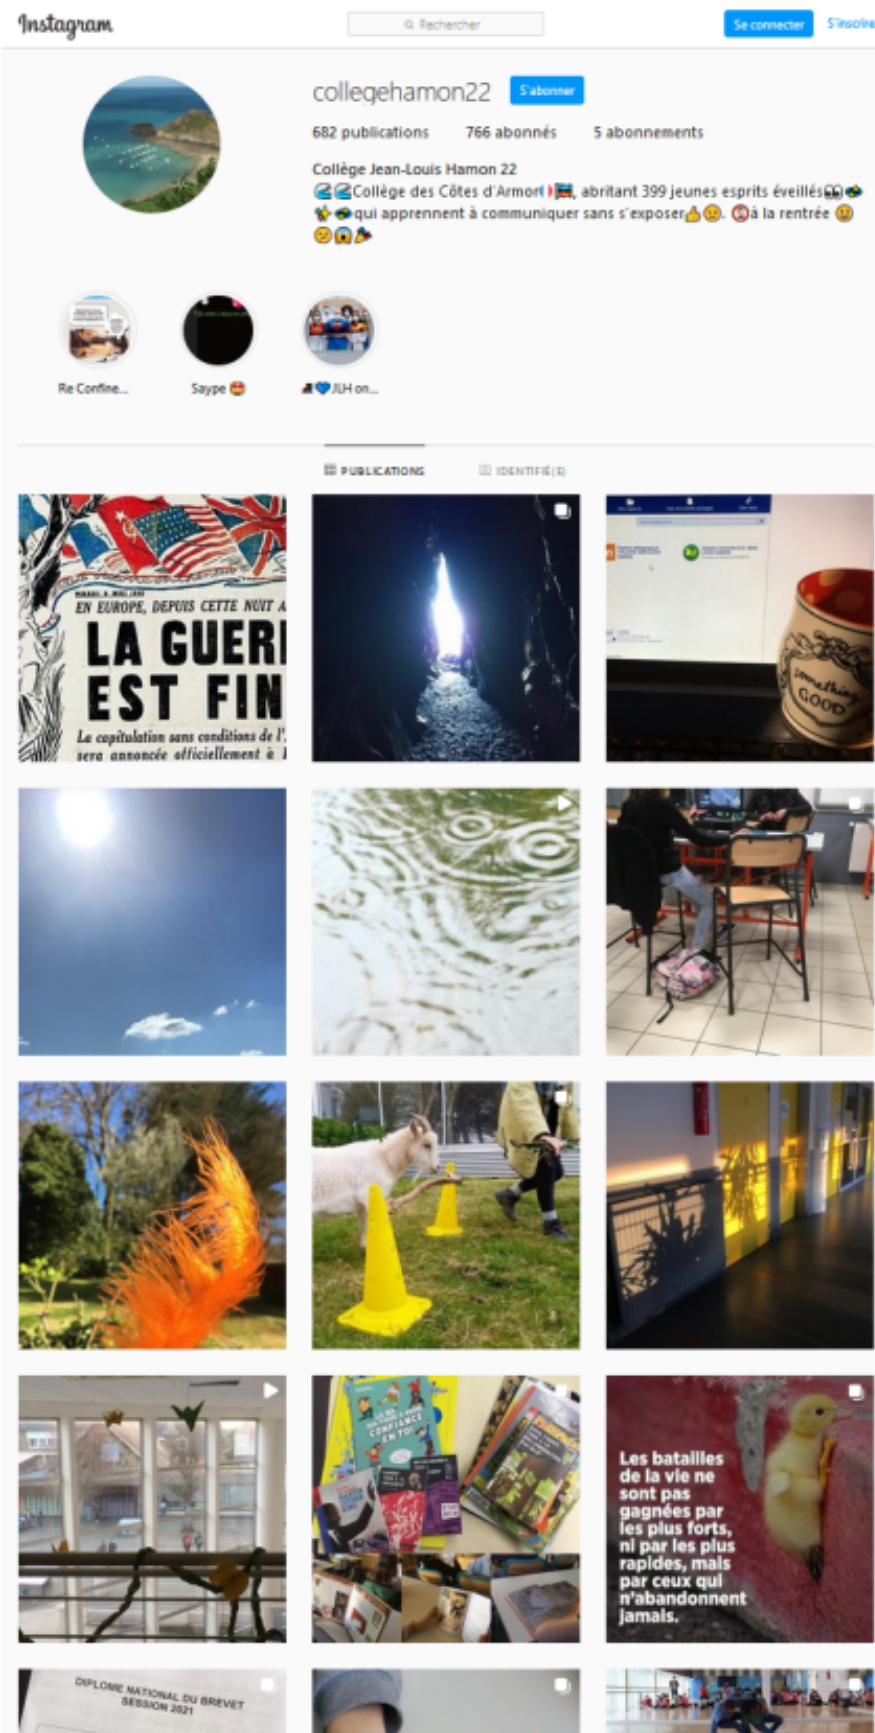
Instagram

Rechercher

Se connecter S'inscrire

collegehamon22 S'abonner

682 publications 766 abonnés 5 abonnements

Collège Jean-Louis Hamon 22
🌊🌊Collège des Côtes d'Armor🇫🇷🏴, abritant 399 jeunes esprits éveillés👀🤓🦻🤓qui apprennent à communiquer sans s'exposer👍😉. 😷à la rentrée 😩😕😱🎉

Re Confine...

Saype 😍

🏴💙JLH on...

PUBLICATIONS IDENTIFIÉ(E)

EN EUROPE, DEPUIS CETTE NUIT A
LA GUERI
EST FIN
La capitulation sans conditions de l'
sera annoncée officiellement à l

Something GOOD

CONFIANCE EN TOI

Les batailles de la vie ne sont pas gagnées par les plus forts, ni par les plus rapides, mais par ceux qui n'abandonnent jamais.

DIPLOME NATIONAL DU BREVET SESSION 2021